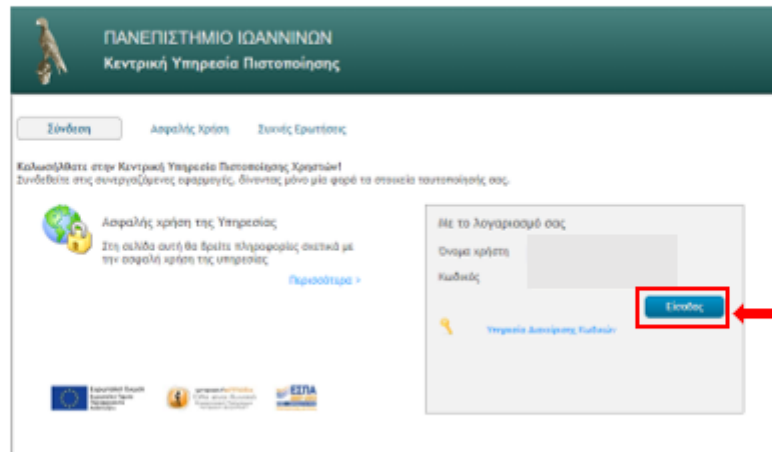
ΠΑΝΕΠΙΣΤΗΜΙΟ ΙΩΑΝΝΙΝΩΝ
Κεντρική Υπηρεσία Πιστοποίησης

Σύνδεση
Ασφαλής Χρήση
Συχνές Ερωτήσεις

Καλωσήλθατε στην Κεντρική Υπηρεσία Πιστοποίησης Χρηστών!
Συνδεθείτε στις συνεργαζόμενες εφαρμογές, δίνοντας μόνο μία φορά τα στοιχεία ταυτοποίησής σας.

Ασφαλής χρήση της Υπηρεσίας
Στη σελίδα αυτή θα βρείτε πληροφορίες σχετικά με την ασφαλή χρήση της υπηρεσίας
Περισσότερα >

Με το λογαριασμό σας
Όνομα χρήστη
Κωδικός
Είσοδος
Υπηρεσία Διαχείρισης Κωδικών

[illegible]
ΕΣΠΑ